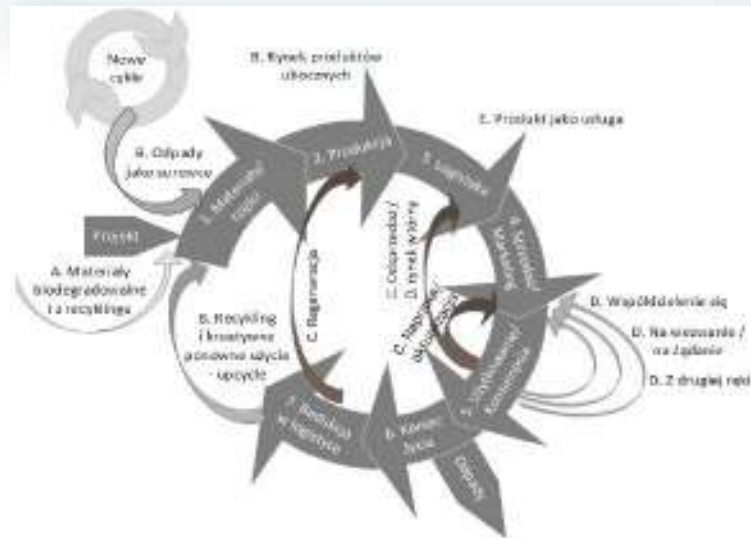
Nowe cykle

B. Rynek produktów ubocznych

B. Odpady jako surowce

1. Materiały i części

2. Produkcja

3. Logistyka

E. Produkty jako usługa

4. Sprzedaż / Marketing

Projekt

A. Materiały biodegradowalne i z recyklingu

C. Regeneracja

C. Odprawa / D. rynek wtórny

C. Naprawa / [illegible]

5. Użytkowanie / Konsumpcja

D. Współdzielenie się

D. Na wynajem / na żądanie

D. Z drugiej ręki

B. Recykling i kreatywne ponowne użycie - upcycle

7. Zbiórka i logistyka

6. Koniec życia

Odpady